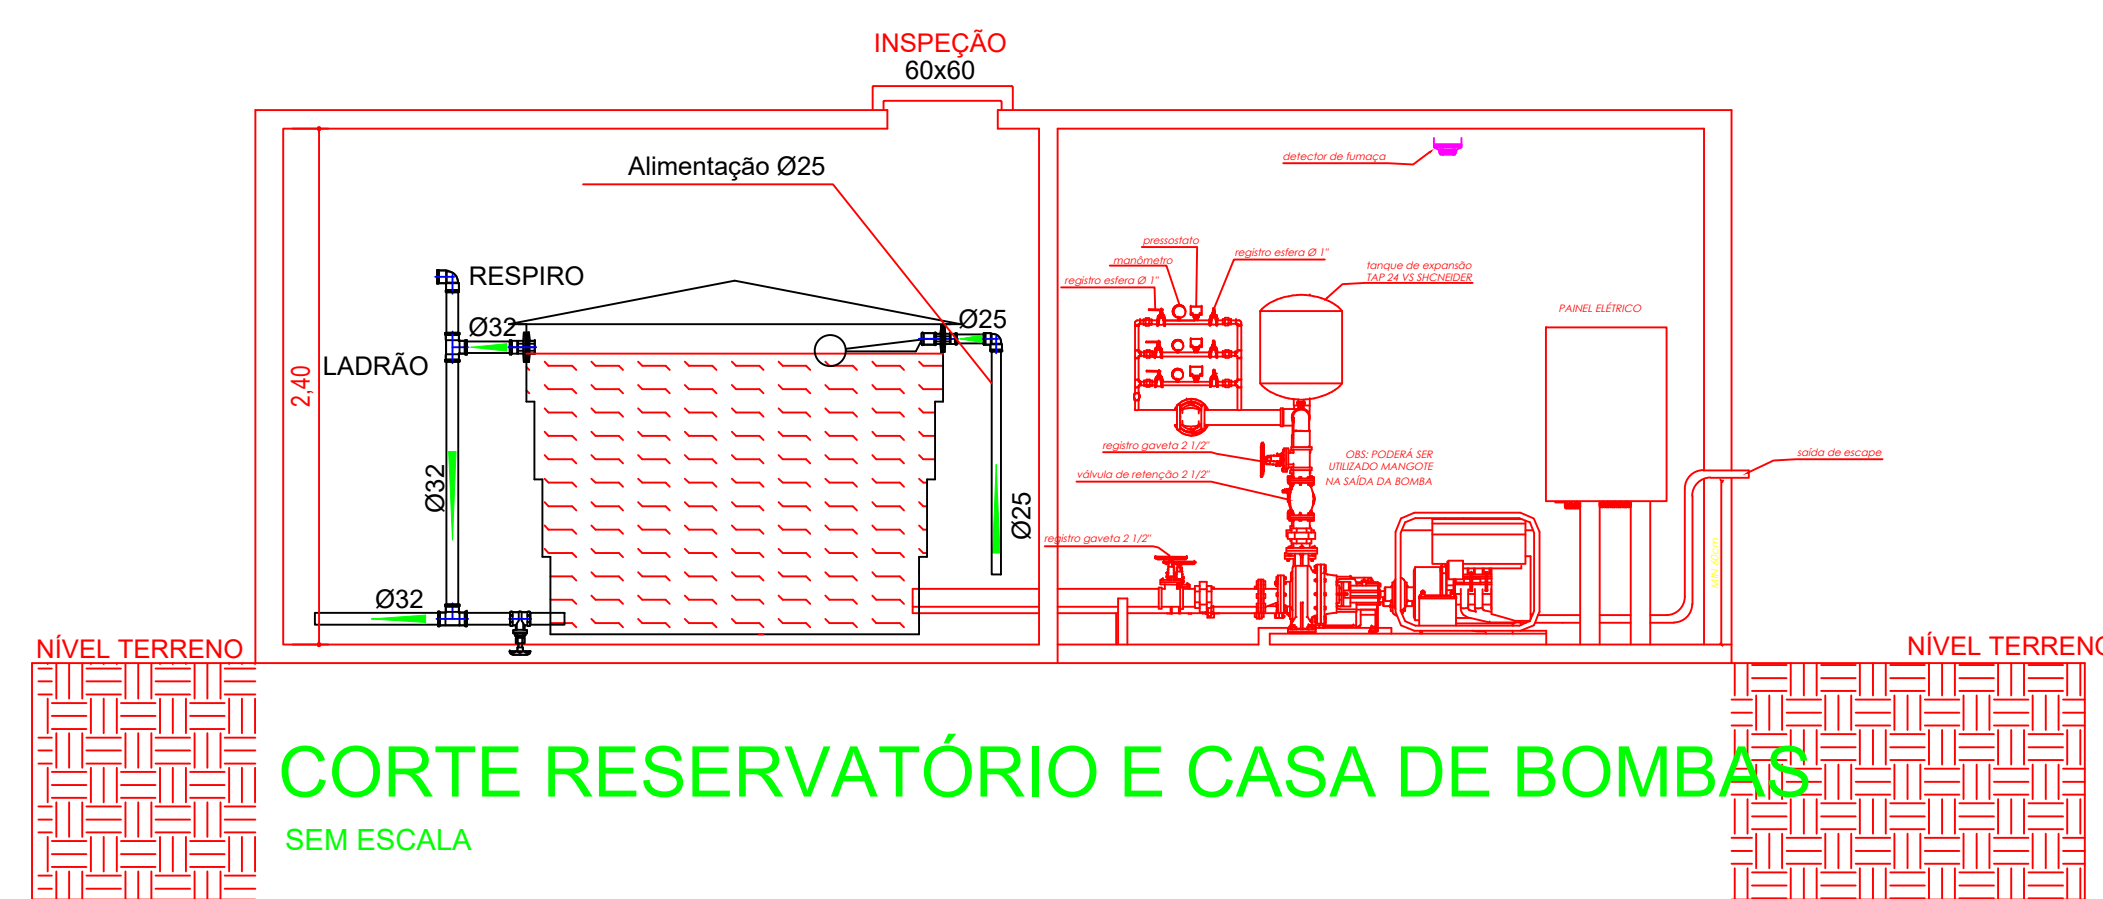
INSPEÇÃO
60x60

Alimentação Ø25

RESPIRO

Ø32

Ø25

LADRÃO

2,40

Ø32

Ø25

Ø32

detector de fumaça

pressostato

manômetro

registro esfera Ø 1"

registro esfera Ø 1"

tanque de expansão TAP 24 VS SHCNEIDER

PAINEL ELÉTRICO

registro gaveta 2 1/2"

OBS: PODERÁ SER UTILIZADO MANGOTE NA SAÍDA DA BOMBA

válvula de retenção 2 1/2"

saída de escape

registro gaveta 2 1/2"

NÍVEL TERRENO

NÍVEL TERRENO

CORTE RESERVATÓRIO E CASA DE BOMBAS

SEM ESCALA